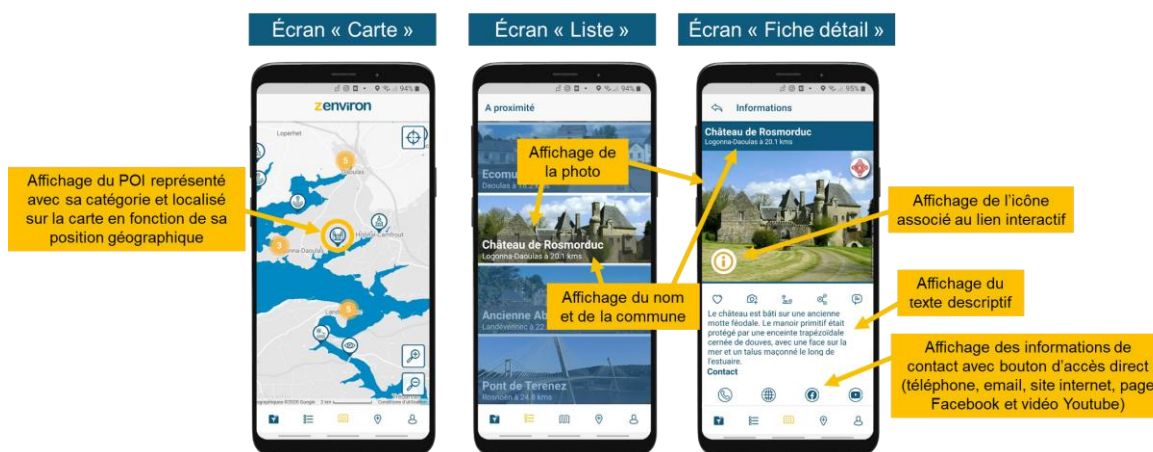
Écran « Carte »

Écran « Liste »

Écran « Fiche détail »

zenviron

Loperhet

Affichage du POI représenté avec sa catégorie et localisé sur la carte en fonction de sa position géographique

A proximité

Ecomu

Daoulas à 16.7 kms

Affichage de la photo

Château de Rosmorduc

Logonna-Daoulas à 20.1 kms

Ancienne Ab

Landévennec à 22

Pont de Terenez

Rosnoën à 24.8 kms

Affichage du nom et de la commune

Informations

Château de Rosmorduc

Logonna-Daoulas à 20.1 kms

Affichage de l'icône associé au lien interactif

Affichage du texte descriptif

Le château est bâti sur une ancienne motte féodale. Le manoir primitif était protégé par une enceinte trapézoïdale cernée de douves, avec une face sur la mer et un talus maçonné le long de l'estuaire.

Contact

Affichage des informations de contact avec bouton d'accès direct (téléphone, email, site internet, page Facebook et vidéo Youtube)